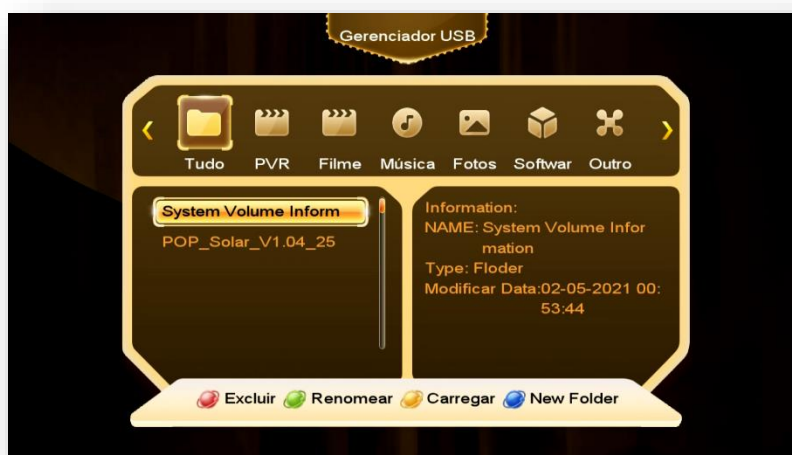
Gerenciador USB

Tudo PVR Filme Música Fotos Softwar Outro

System Volume Inform
POP_Solar_V1.04_25

Information:
NAME: System Volume Information
Type: Floder
Modificar Data:02-05-2021 00:53:44

Excluir Renomear Carregar New Folder